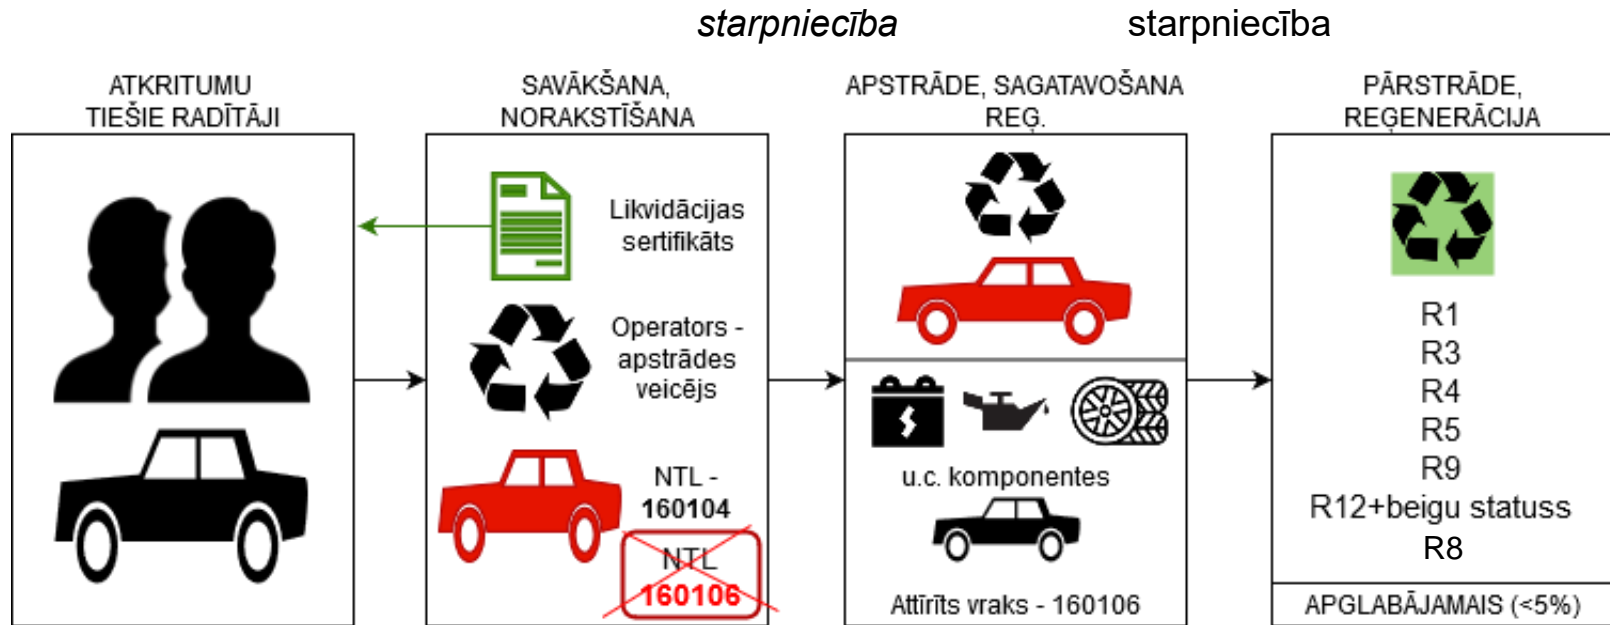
*starpniecība* starpniecība

ATKRITUMU TIEŠIE RADĪTĀJI

SAVĀKŠANA, NORAKSTĪŠANA

Likvidācijas sertifikāts

Operators - apstrādes veicējs

NTL - **160104**

NTL 160106

APSTRĀDE, SAGATAVOŠANA REĢ.

u.c. komponentes

Attīrīts vraks - 160106

PĀRSTRĀDE, REĢENERĀCIJA

R1
R3
R4
R5
R9
R12+beigu statuss
R8

APGLABĀJAMAIS (<5%)